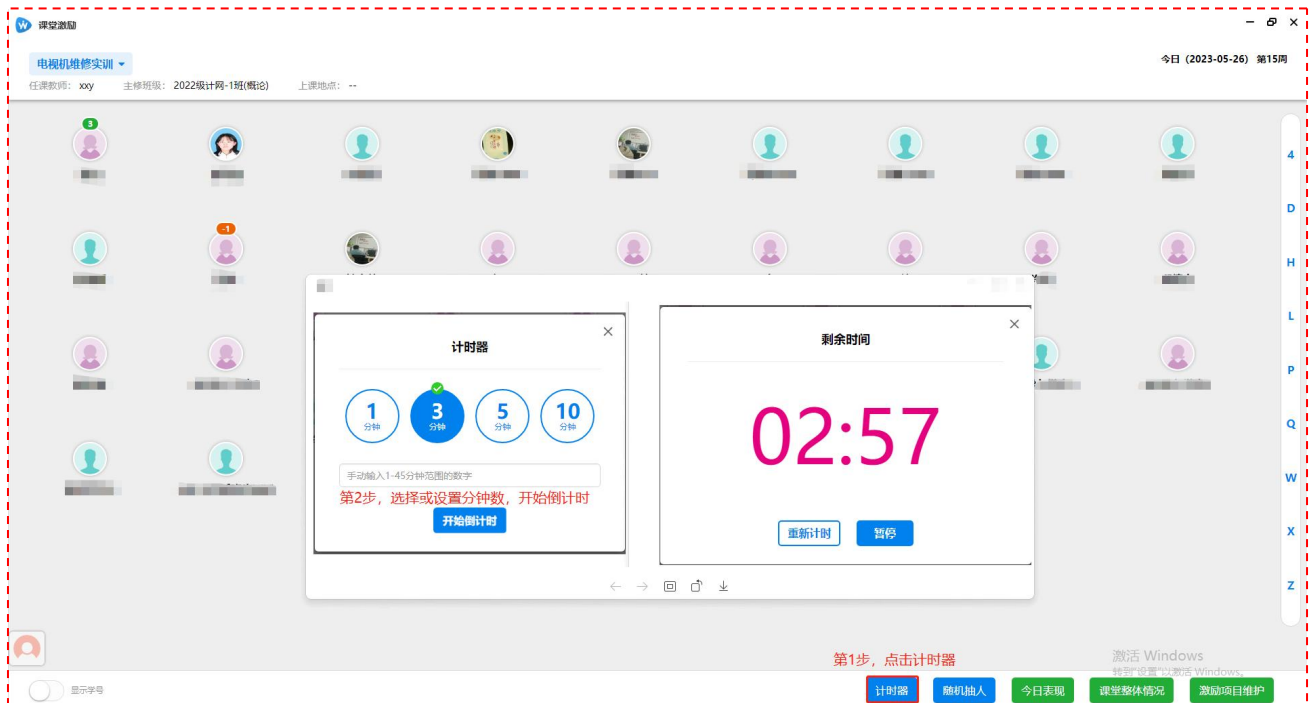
课堂激励

电视机维修实训

任课教师：xxy　主修班级：2022级计网-1班(概论)　上课地点：--

今日（2023-05-26）第15周

3

-1

4
D
H
L
P
Q
W
X
Z

计时器

1 分钟
3 分钟
5 分钟
10 分钟

手动输入1-45分钟范围的数字

第2步，选择或设置分钟数，开始倒计时

开始倒计时

剩余时间

02:57

重新计时　暂停

第1步，点击计时器

激活 Windows
转到"设置"以激活 Windows。

显示学号

计时器　随机抽人　今日表现　课堂整体情况　激励项目维护